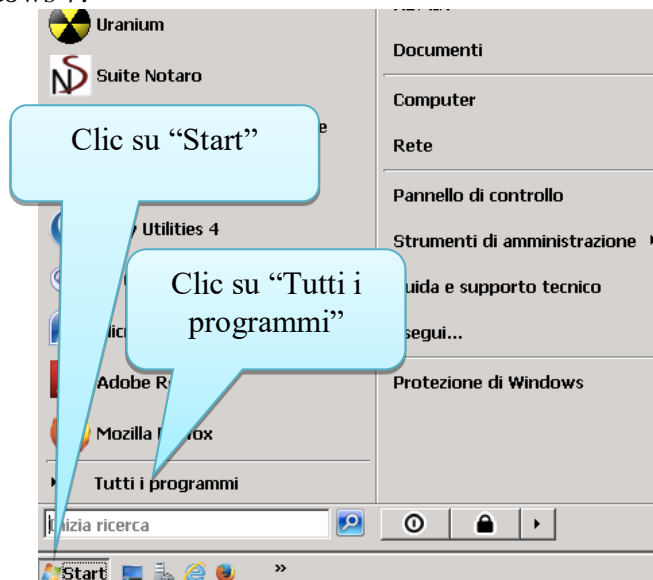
Uranium
Suite Notaro
Clic su “Start”
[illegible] Utilities 4
Clic su “Tutti i programmi”
Adobe R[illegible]
Mozilla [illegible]ox
Tutti i programmi
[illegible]izia ricerca
Start
Documenti
Computer
Rete
Pannello di controllo
Strumenti di amministrazione
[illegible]uida e supporto tecnico
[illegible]segui...
Protezione di Windows